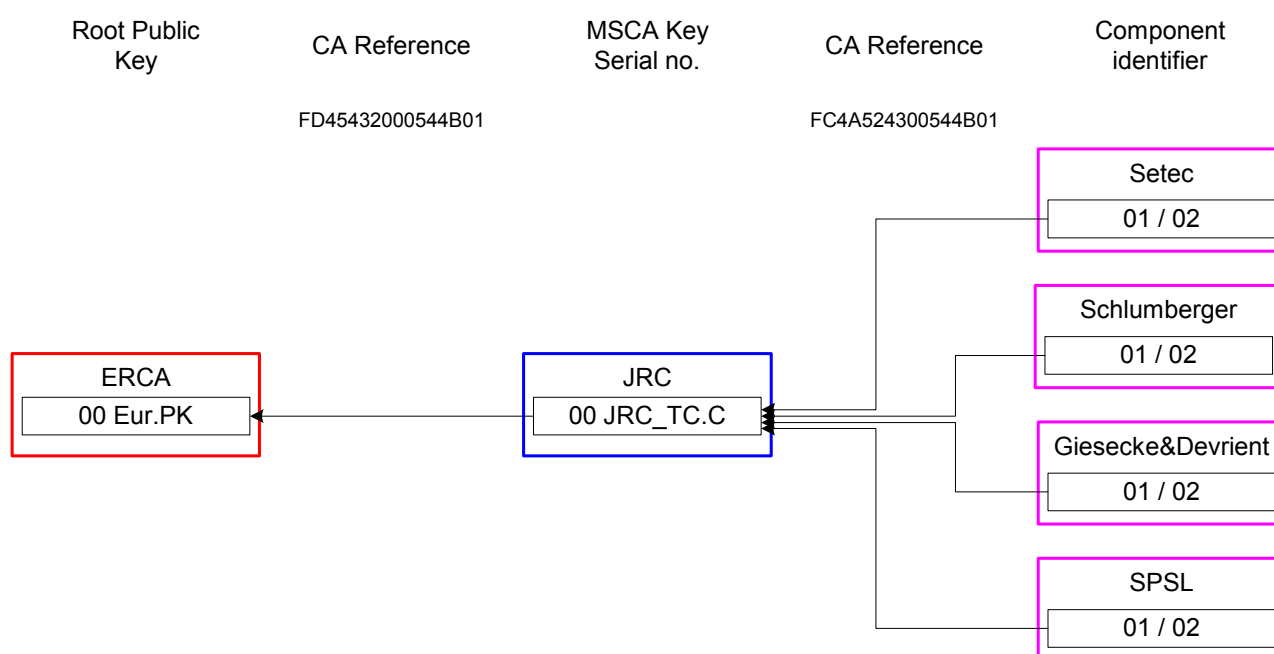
Root Public Key

CA Reference

MSCA Key Serial no.

CA Reference

Component identifier

FD45432000544B01

FC4A524300544B01

Setec
01 / 02

Schlumberger
01 / 02

ERCA
00 Eur.PK

JRC
00 JRC_TC.C

Giesecke&Devrient
01 / 02

SPSL
01 / 02